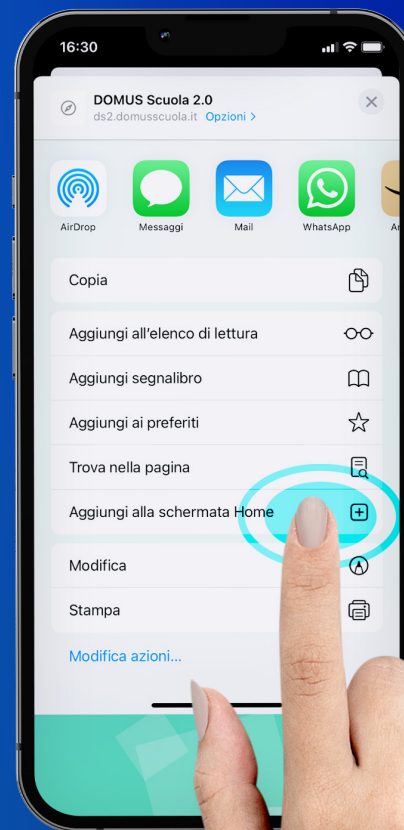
16:30

DOMUS Scuola 2.0
ds2.domusscuola.it Opzioni >

AirDrop
Messaggi
Mail
WhatsApp
A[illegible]

Copia

Aggiungi all'elenco di lettura

Aggiungi segnalibro

Aggiungi ai preferiti

Trova nella pagina

Aggiungi alla schermata Home

Modifica

Stampa

Modifica azioni...